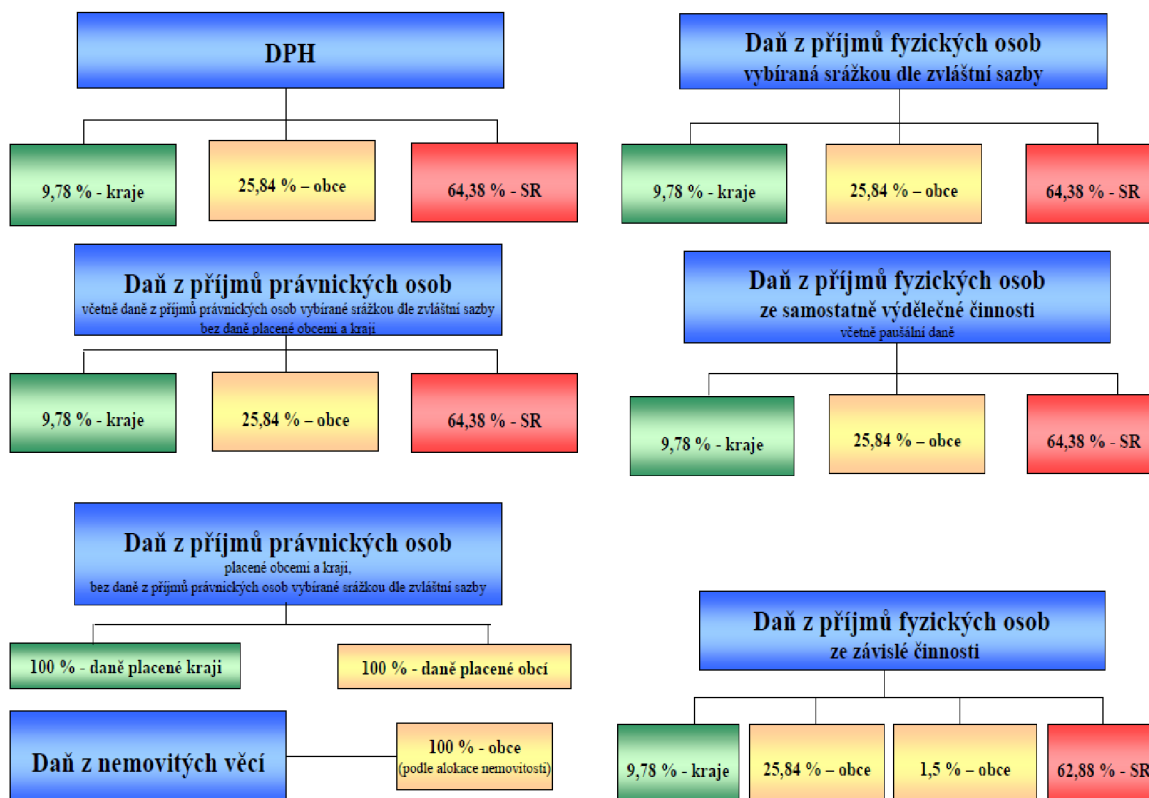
DPH

9,78 % - kraje

25,84 % – obce

64,38 % - SR

Daň z příjmů fyzických osob
vybíraná srážkou dle zvláštní sazby

9,78 % - kraje

25,84 % – obce

64,38 % - SR

Daň z příjmů právnických osob
včetně daně z příjmů právnických osob vybírané srážkou dle zvláštní sazby
bez daně placené obcemi a kraji

9,78 % - kraje

25,84 % – obce

64,38 % - SR

Daň z příjmů fyzických osob
ze samostatně výdělečné činnosti
včetně paušální daně

9,78 % - kraje

25,84 % – obce

64,38 % - SR

Daň z příjmů právnických osob
placené obcemi a kraji,
bez daně z příjmů právnických osob vybírané srážkou dle zvláštní sazby

100 % - daně placené kraji

100 % - daně placené obcí

Daň z nemovitých věcí

100 % - obce
(podle alokace nemovitosti)

Daň z příjmů fyzických osob
ze závislé činnosti

9,78 % - kraje

25,84 % – obce

1,5 % – obce

62,88 % - SR